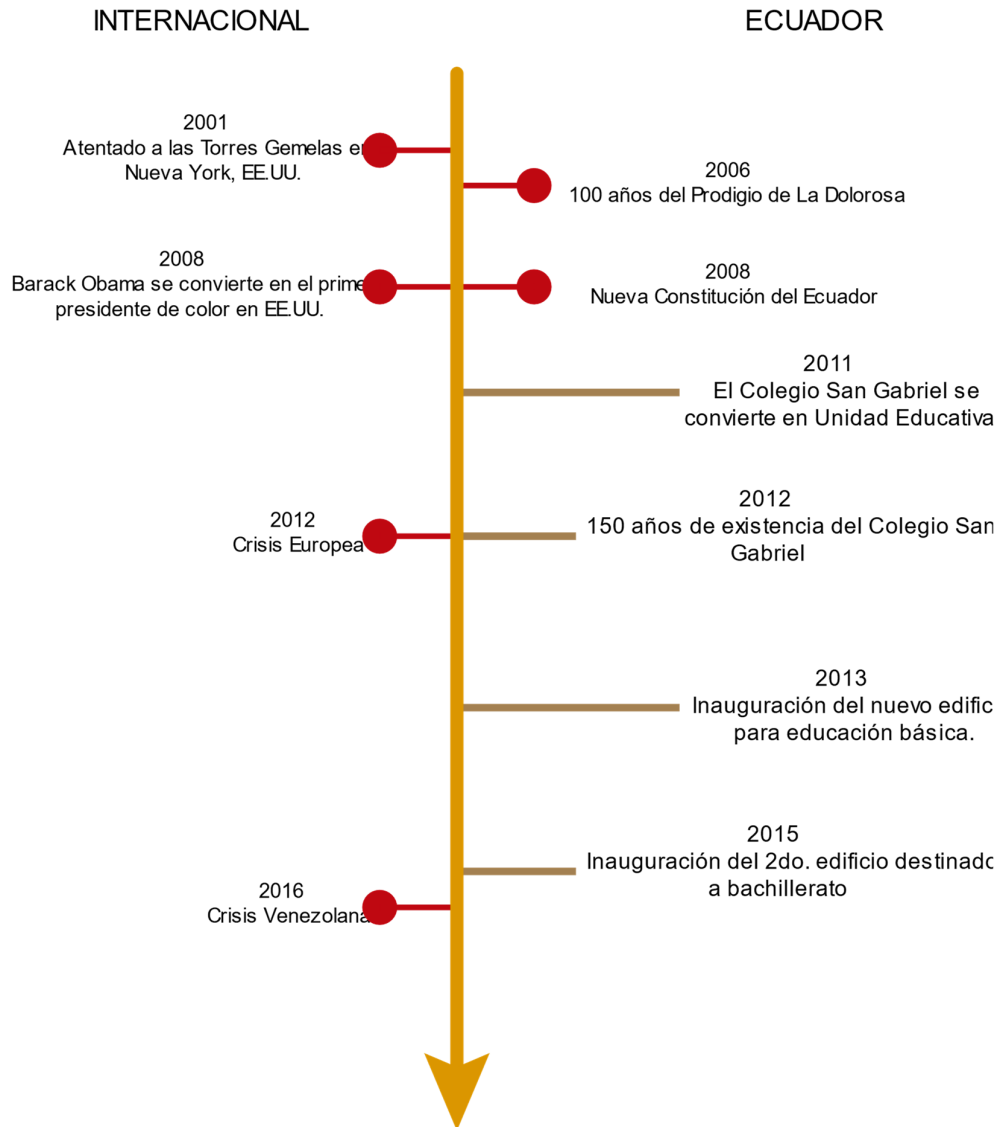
INTERNACIONAL

ECUADOR

2001
Atentado a las Torres Gemelas e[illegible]
Nueva York, EE.UU.

2006
100 años del Prodigio de La Dolorosa

2008
Barack Obama se convierte en el prime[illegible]
presidente de color en EE.UU.

2008
Nueva Constitución del Ecuador

2011
El Colegio San Gabriel se
convierte en Unidad Educativa

2012
Crisis Europea

2012
150 años de existencia del Colegio San
Gabriel

2013
Inauguración del nuevo edific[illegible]
para educación básica.

2015
Inauguración del 2do. edificio destinado
a bachillerato

2016
Crisis Venezolana